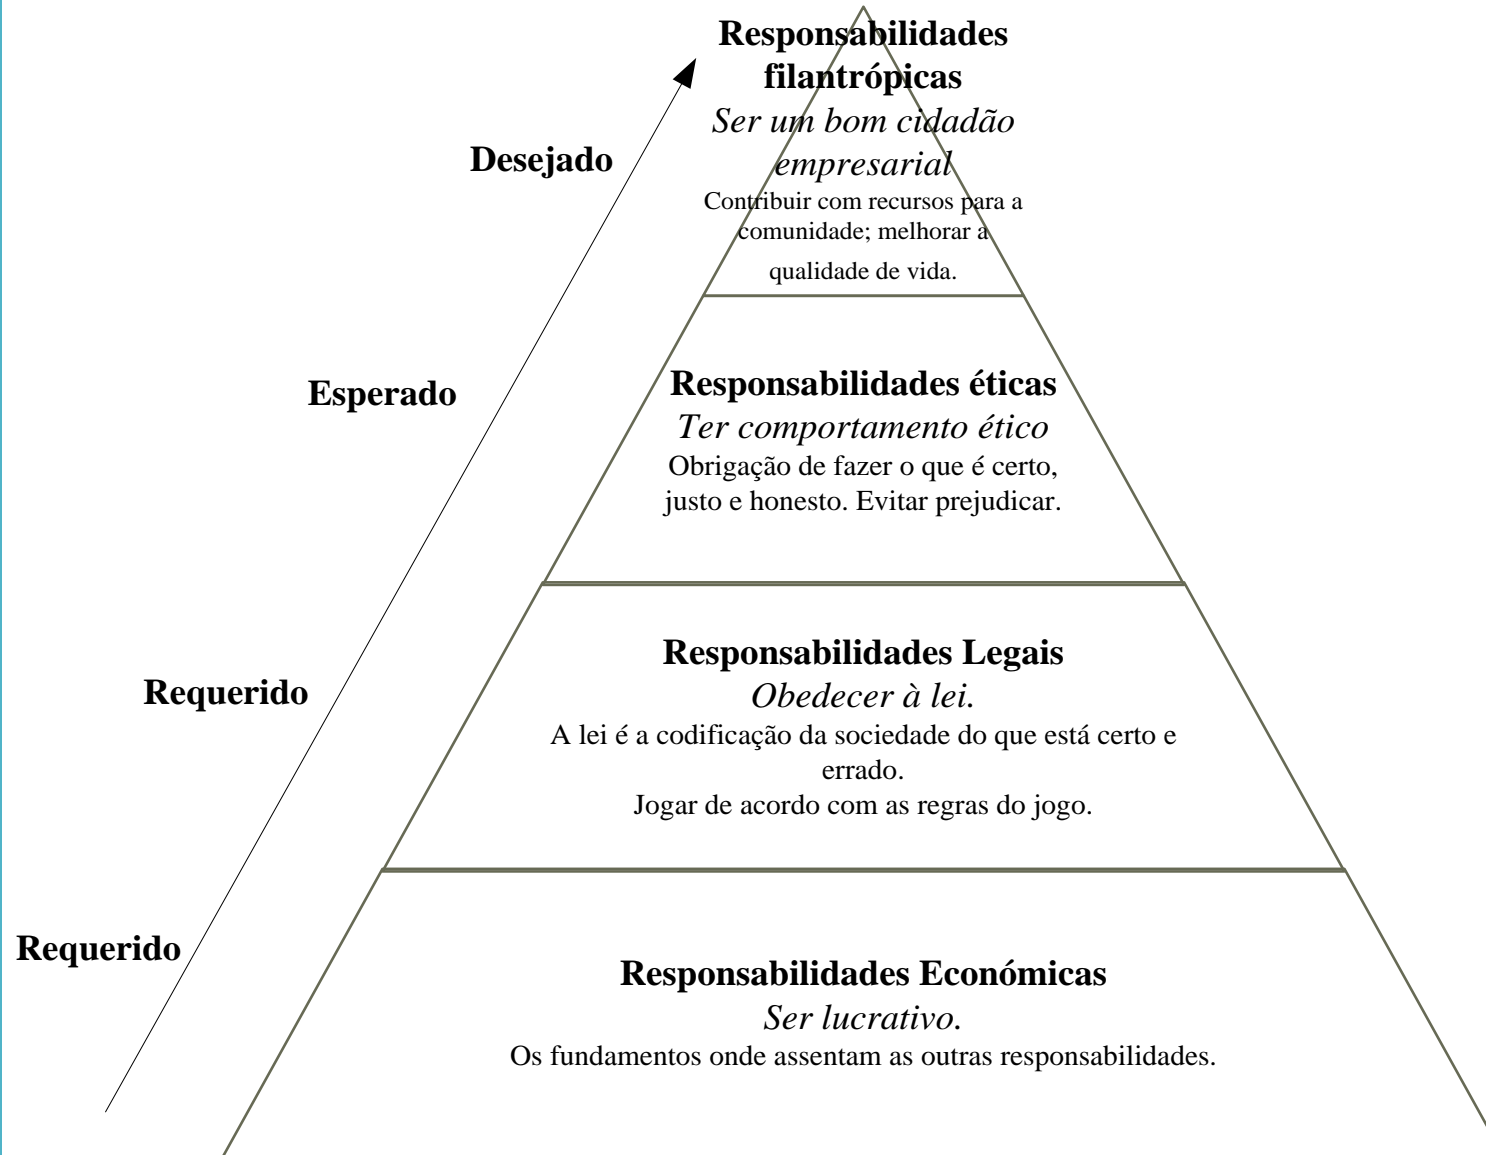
Responsabilidades filantrópicas
*Ser um bom cidadão empresarial*
Contribuir com recursos para a comunidade; melhorar a qualidade de vida.

Desejado

Esperado

Responsabilidades éticas
*Ter comportamento ético*
Obrigação de fazer o que é certo, justo e honesto. Evitar prejudicar.

Requerido

Responsabilidades Legais
*Obedecer à lei.*
A lei é a codificação da sociedade do que está certo e errado.
Jogar de acordo com as regras do jogo.

Requerido

Responsabilidades Económicas
*Ser lucrativo.*
Os fundamentos onde assentam as outras responsabilidades.